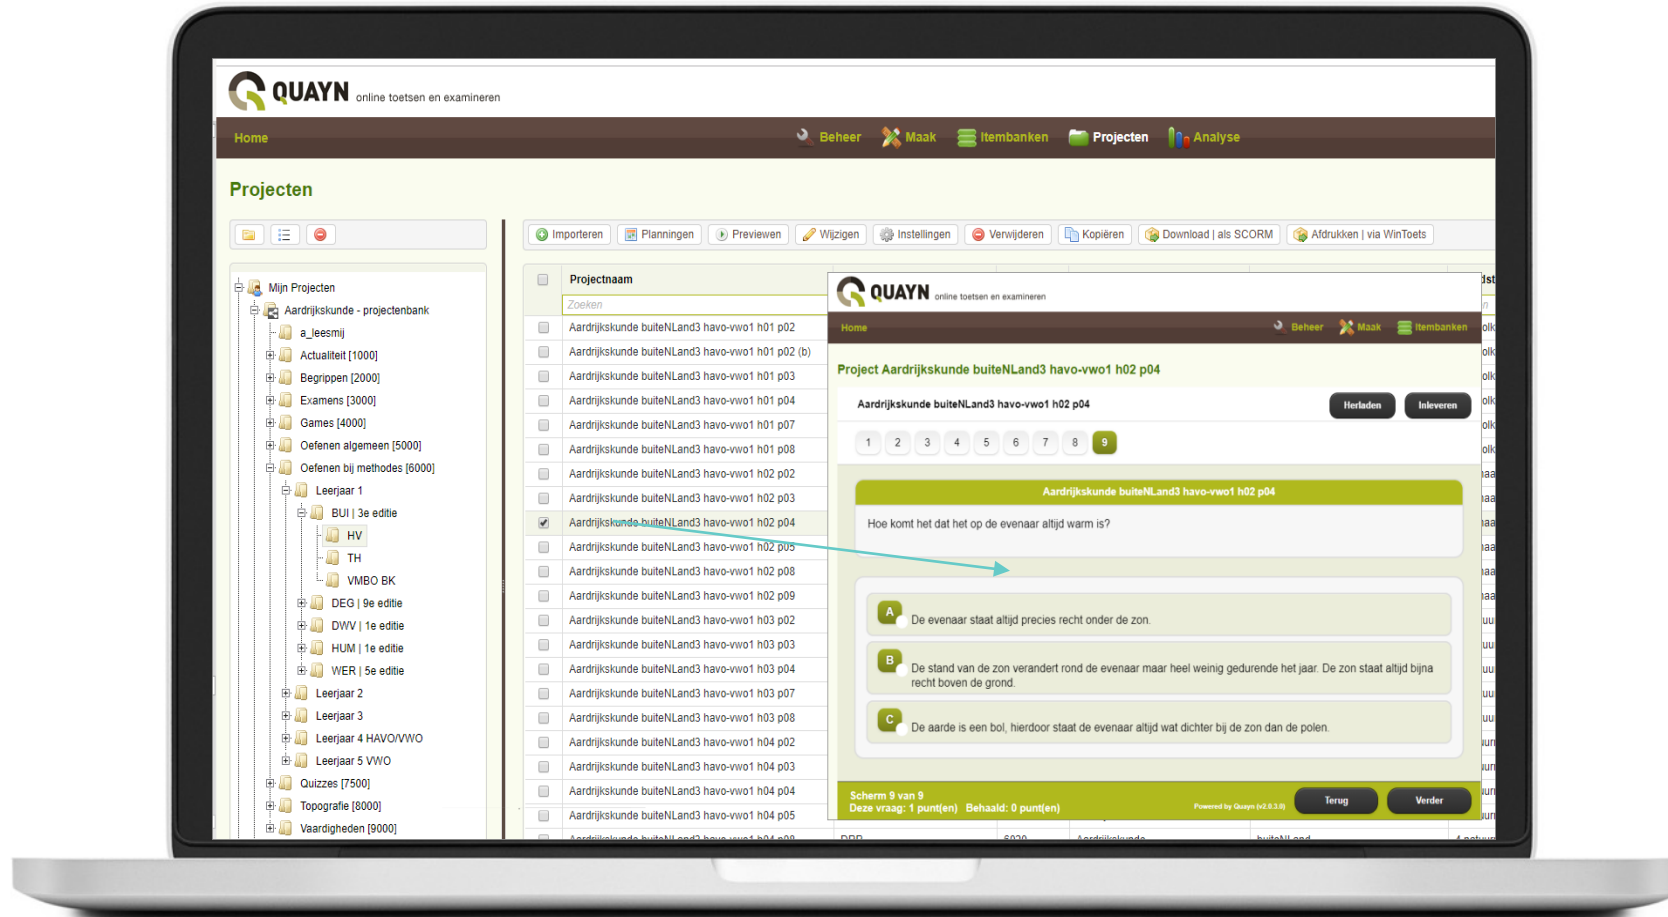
QUAYN online toetsen en examineren

Home

Beheer Maak Itembanken Projecten Analyse

Projecten

Mijn Projecten
Aardrijkskunde - projectenbank
a_leesmij
Actualiteit [1000]
Begrippen [2000]
Examens [3000]
Games [4000]
Oefenen algemeen [5000]
Oefenen bij methodes [6000]
Leerjaar 1
BUI | 3e editie
HV
TH
VMBO BK
DEG | 9e editie
DWV | 1e editie
HUM | 1e editie
WER | 5e editie
Leerjaar 2
Leerjaar 3
Leerjaar 4 HAVO/VWO
Leerjaar 5 VWO
Quizzes [7500]
Topografie [8000]
Vaardigheden [9000]

Importeren Planningen Previewen Wijzigen Instellingen Verwijderen Kopiëren Download | als SCORM Afdrukken | via WinToets

| | Projectnaam |
|---|---|
| | Zoeken |
| | Aardrijkskunde buiteNLand3 havo-vwo1 h01 p02 |
| | Aardrijkskunde buiteNLand3 havo-vwo1 h01 p02 (b) |
| | Aardrijkskunde buiteNLand3 havo-vwo1 h01 p03 |
| | Aardrijkskunde buiteNLand3 havo-vwo1 h01 p04 |
| | Aardrijkskunde buiteNLand3 havo-vwo1 h01 p07 |
| | Aardrijkskunde buiteNLand3 havo-vwo1 h01 p08 |
| | Aardrijkskunde buiteNLand3 havo-vwo1 h02 p02 |
| | Aardrijkskunde buiteNLand3 havo-vwo1 h02 p03 |
| ✓ | Aardrijkskunde buiteNLand3 havo-vwo1 h02 p04 |
| | Aardrijkskunde buiteNLand3 havo-vwo1 h02 p05 |
| | Aardrijkskunde buiteNLand3 havo-vwo1 h02 p08 |
| | Aardrijkskunde buiteNLand3 havo-vwo1 h02 p09 |
| | Aardrijkskunde buiteNLand3 havo-vwo1 h03 p02 |
| | Aardrijkskunde buiteNLand3 havo-vwo1 h03 p03 |
| | Aardrijkskunde buiteNLand3 havo-vwo1 h03 p04 |
| | Aardrijkskunde buiteNLand3 havo-vwo1 h03 p07 |
| | Aardrijkskunde buiteNLand3 havo-vwo1 h03 p08 |
| | Aardrijkskunde buiteNLand3 havo-vwo1 h04 p02 |
| | Aardrijkskunde buiteNLand3 havo-vwo1 h04 p03 |
| | Aardrijkskunde buiteNLand3 havo-vwo1 h04 p04 |
| | Aardrijkskunde buiteNLand3 havo-vwo1 h04 p05 |

QUAYN online toetsen en examineren

Home Beheer Maak Itembanken

Project Aardrijkskunde buiteNLand3 havo-vwo1 h02 p04

Aardrijkskunde buiteNLand3 havo-vwo1 h02 p04 Herladen Inleveren

1 2 3 4 5 6 7 8 9

Aardrijkskunde buiteNLand3 havo-vwo1 h02 p04

Hoe komt het dat het op de evenaar altijd warm is?

A De evenaar staat altijd precies recht onder de zon.

B De stand van de zon verandert rond de evenaar maar heel weinig gedurende het jaar. De zon staat altijd bijna recht boven de grond.

C De aarde is een bol, hierdoor staat de evenaar altijd wat dichter bij de zon dan de polen.

Scherm 9 van 9
Deze vraag: 1 punt(en) Behaald: 0 punt(en)
Powered by Quayn
Terug Verder